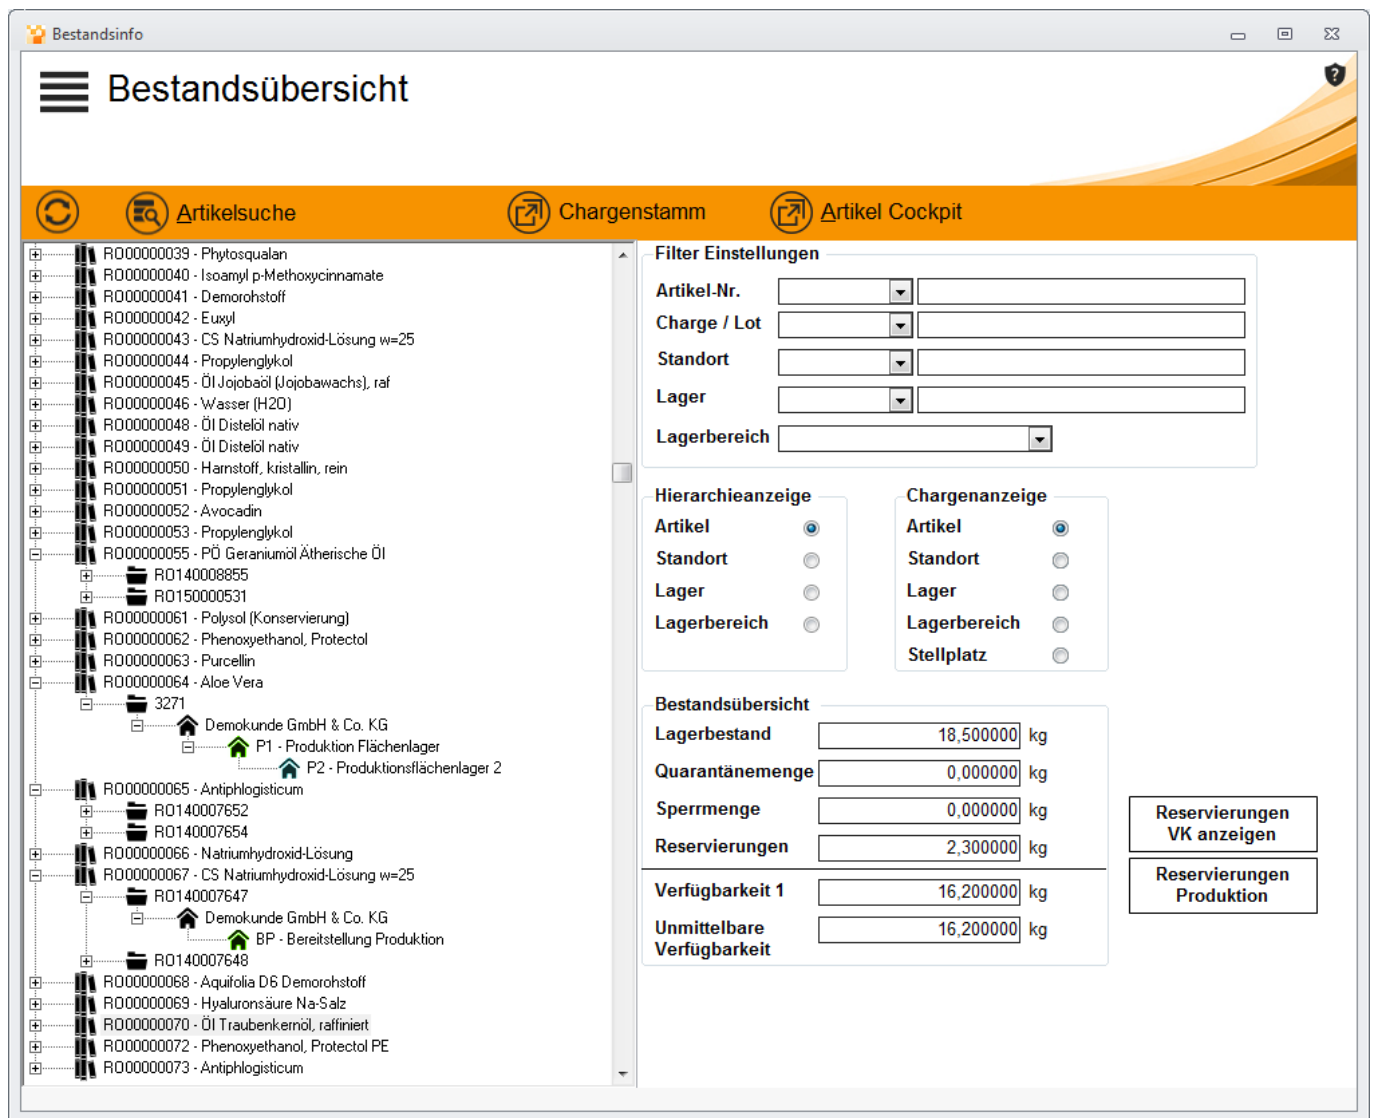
Bestandsinfo

Bestandsübersicht

Artikelsuche Chargenstamm Artikel Cockpit

R000000039 - Phytosqualan
R000000040 - Isoamyl p-Methoxycinnamate
R000000041 - Demorohstoff
R000000042 - Euxyl
R000000043 - CS Natriumhydroxid-Lösung w=25
R000000044 - Propylenglykol
R000000045 - Öl Jojobaöl (Jojobawachs), raf
R000000046 - Wasser (H2O)
R000000048 - Öl Distelöl nativ
R000000049 - Öl Distelöl nativ
R000000050 - Harnstoff, kristallin, rein
R000000051 - Propylenglykol
R000000052 - Avocadin
R000000053 - Propylenglykol
R000000055 - PÖ Geraniumöl Ätherische Öl
R0140008855
R0150000531
R000000061 - Polysol (Konservierung)
R000000062 - Phenoxyethanol, Protectol
R000000063 - Purcellin
R000000064 - Aloe Vera
3271
Demokunde GmbH & Co. KG
P1 - Produktion Flächenlager
P2 - Produktionsflächenlager 2
R000000065 - Antiphlogisticum
R0140007652
R0140007654
R000000066 - Natriumhydroxid-Lösung
R000000067 - CS Natriumhydroxid-Lösung w=25
R0140007647
Demokunde GmbH & Co. KG
BP - Bereitstellung Produktion
R0140007648
R000000068 - Aquifolia D6 Demorohstoff
R000000069 - Hyaluronsäure Na-Salz
R000000070 - Öl Traubenkernöl, raffiniert
R000000072 - Phenoxyethanol, Protectol PE
R000000073 - Antiphlogisticum

Filter Einstellungen
Artikel-Nr.
Charge / Lot
Standort
Lager
Lagerbereich

Hierarchieanzeige
Artikel
Standort
Lager
Lagerbereich

Chargenanzeige
Artikel
Standort
Lager
Lagerbereich
Stellplatz

Bestandsübersicht
| Lagerbestand | 18,500000 | kg |
|---|---|---|
| Quarantänemenge | 0,000000 | kg |
| Sperrmenge | 0,000000 | kg |
| Reservierungen | 2,300000 | kg |
| Verfügbarkeit 1 | 16,200000 | kg |
| Unmittelbare Verfügbarkeit | 16,200000 | kg |

Reservierungen VK anzeigen
Reservierungen Produktion